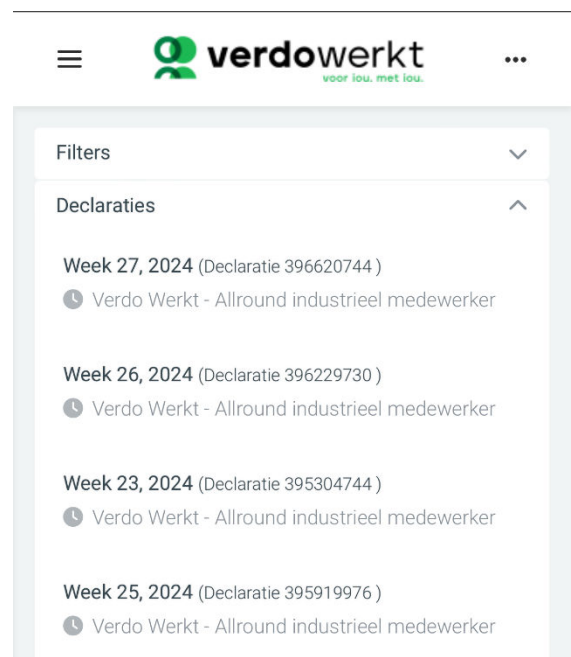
verdowerkt
voor jou. met jou.

Filters

Declaraties

Week 27, 2024 (Declaratie 396620744 )
Verdo Werkt - Allround industrieel medewerker

Week 26, 2024 (Declaratie 396229730 )
Verdo Werkt - Allround industrieel medewerker

Week 23, 2024 (Declaratie 395304744 )
Verdo Werkt - Allround industrieel medewerker

Week 25, 2024 (Declaratie 395919976 )
Verdo Werkt - Allround industrieel medewerker